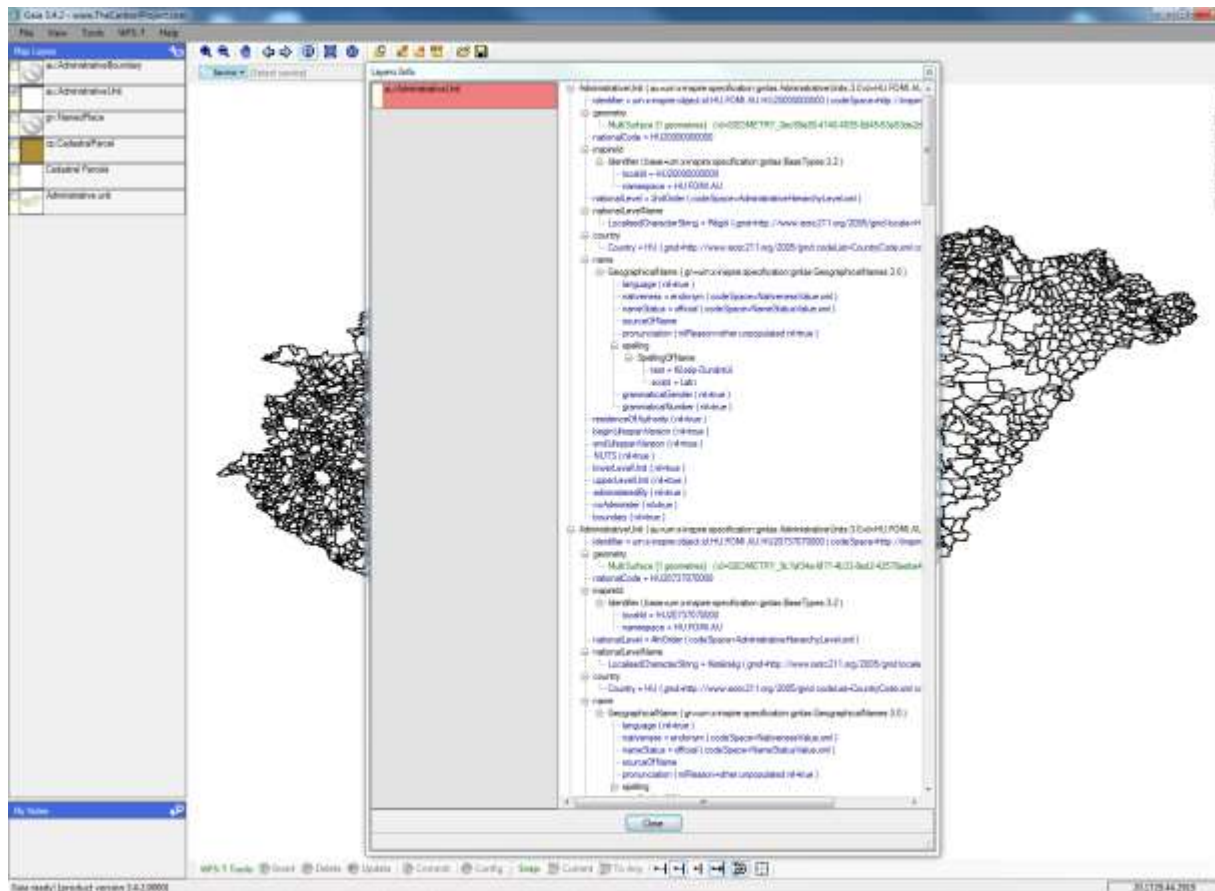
Gaia 3.4.2 - www.TheCarbonProject.com

File View Tools WPS-T Help

Map Layers

au:AdministrativeBoundary

au:AdministrativeUnit

gn:NamedPlace

cp:CadastralParcel

Cadastral Parcels

Administrative unit

Layers Info

au:AdministrativeUnit

AdministrativeUnit ( au=urn:x-inspire:specification:gmlas:AdministrativeUnits:3.0 id=HU.FOMI.AU.
identifier = urn:x-inspire:object:id:HU.FOMI.AU.HU20000000000 ( codeSpace=http://inspire
geometry
MultiSurface (1 geometries) ( id=GEOMETRY_
nationalCode = HU20000000000
inspireId
Identifier ( base=urn:x-inspire:specification:gmlas:BaseTypes:3.2 )
localId = HU20000000000
namespace = HU.FOMI.AU
nationalLevel = 2ndOrder ( codeSpace=AdministrativeHierarchyLevel.xml )
nationalLevelName
LocalisedCharacterString = Régió ( gmd=http://www.isotc211.org/2005/gmd locale=
country
Country = HU ( gmd=http://www.isotc211.org/2005/gmd codeList=CountryCode.xml
name
GeographicalName ( gn=urn:x-inspire:specification:gmlas:GeographicalNames:3.0 )
language ( nil=true )
nativeness = endonym ( codeSpace=NativenessValue.xml )
nameStatus = official ( codeSpace=NameStatusValue.xml )
sourceOfName
pronunciation ( nilReason=other:unpopulated nil=true )
spelling
SpellingOfName
text = Közép-Dunántúl
script = Latn
grammaticalGender ( nil=true )
grammaticalNumber ( nil=true )
residenceOfAuthority ( nil=true )
beginLifespanVersion ( nil=true )
endLifespanVersion ( nil=true )
NUTS ( nil=true )
lowerLevelUnit ( nil=true )
upperLevelUnit ( nil=true )
administeredBy ( nil=true )
coAdminister ( nil=true )
boundary ( nil=true )
AdministrativeUnit ( au=urn:x-inspire:specification:gmlas:AdministrativeUnits:3.0 id=HU.FOMI.AU.
identifier = urn:x-inspire:object:id:HU.FOMI.AU.HU20737070000 ( codeSpace=http://inspire
geometry
MultiSurface (1 geometries) ( id=GEOMETRY_
nationalCode = HU20737070000
inspireId
Identifier ( base=urn:x-inspire:specification:gmlas:BaseTypes:3.2 )
localId = HU20737070000
namespace = HU.FOMI.AU
nationalLevel = 4thOrder ( codeSpace=AdministrativeHierarchyLevel.xml )
nationalLevelName
LocalisedCharacterString = Település ( gmd=http://www.isotc211.org/2005/gmd locale
country
Country = HU ( gmd=http://www.isotc211.org/2005/gmd codeList=CountryCode.xml
name
GeographicalName ( gn=urn:x-inspire:specification:gmlas:GeographicalNames:3.0 )
language ( nil=true )
nativeness = endonym ( codeSpace=NativenessValue.xml )
nameStatus = official ( codeSpace=NameStatusValue.xml )
sourceOfName
pronunciation ( nilReason=other:unpopulated nil=true )
spelling

Close

My Notes

WPS-T Tools Insert Delete Update Commit Config Snap Current To Any

Data ready! [product version 3.4.2.0000]